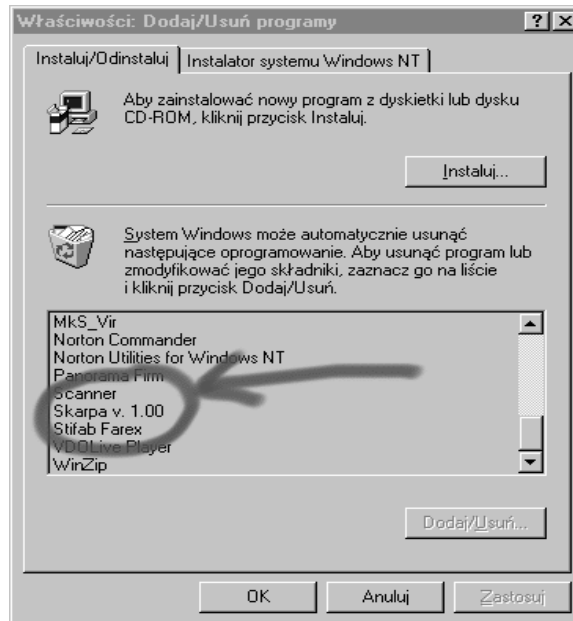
Właściwości: Dodaj/Usuń programy ? X

Instaluj/Odinstaluj | Instalator systemu Windows NT

Aby zainstalować nowy program z dyskietki lub dysku CD-ROM, kliknij przycisk Instaluj.

Instaluj...

System Windows może automatycznie usunąć następujące oprogramowanie. Aby usunąć program lub zmodyfikować jego składniki, zaznacz go na liście i kliknij przycisk Dodaj/Usuń.

MkS_Vir
Norton Commander
Norton Utilities for Windows NT
Panorama Firm
Scanner
Skarpa v. 1.00
Stifab Farex
VDOLive Player
WinZip

Dodaj/Usuń...

OK | Anuluj | Zastosuj